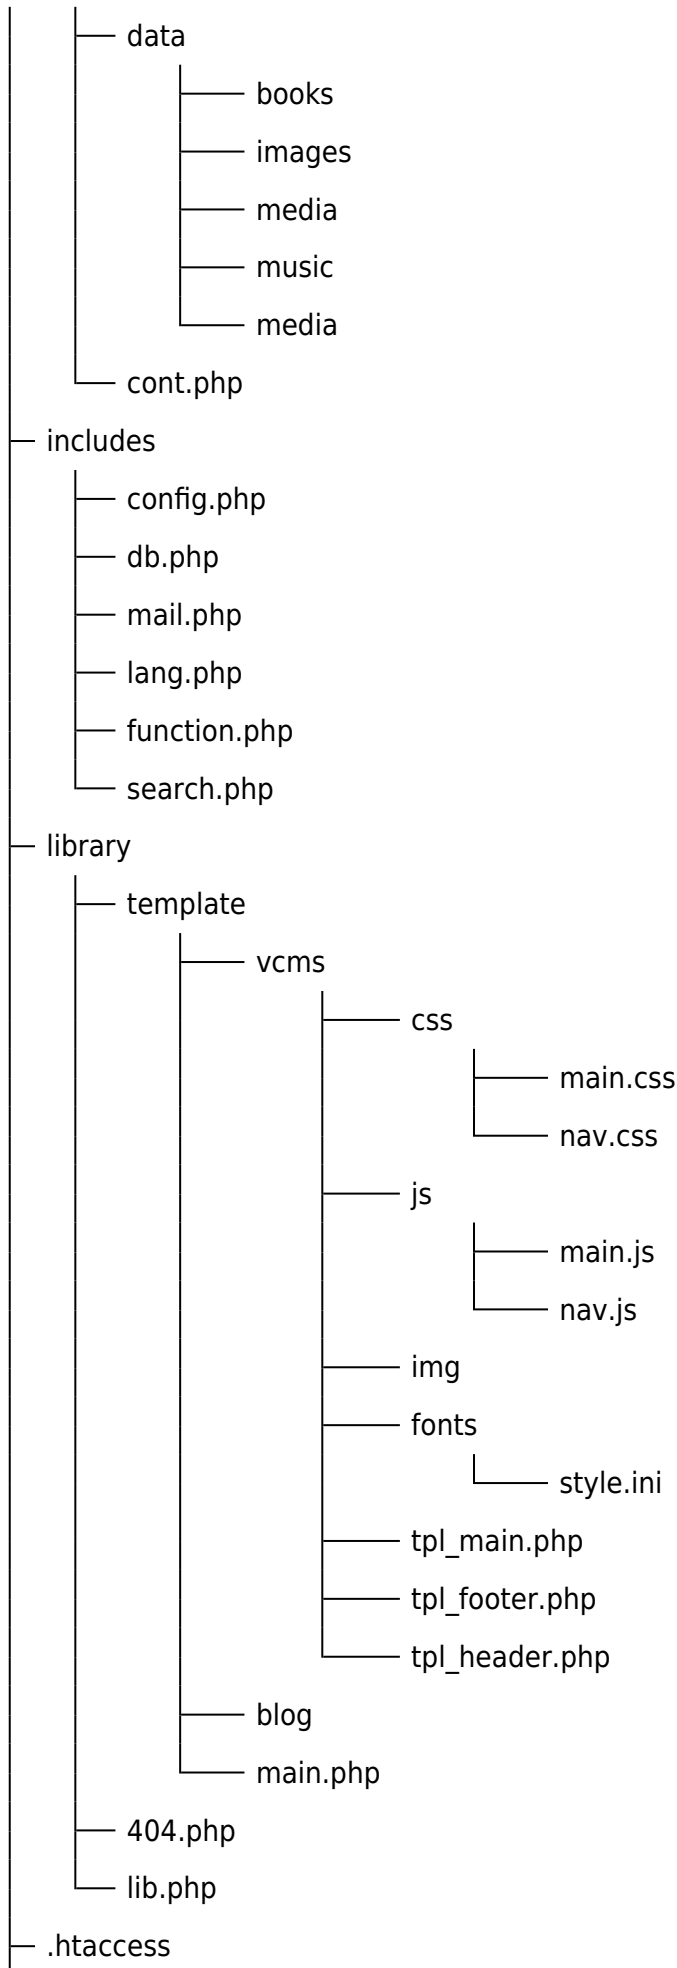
data
books
images
media
music
media
cont.php
includes
config.php
db.php
mail.php
lang.php
function.php
search.php
library
template
vcms
css
main.css
nav.css
js
main.js
nav.js
img
fonts
style.ini
tpl_main.php
tpl_footer.php
tpl_header.php
blog
main.php
404.php
lib.php
.htaccess